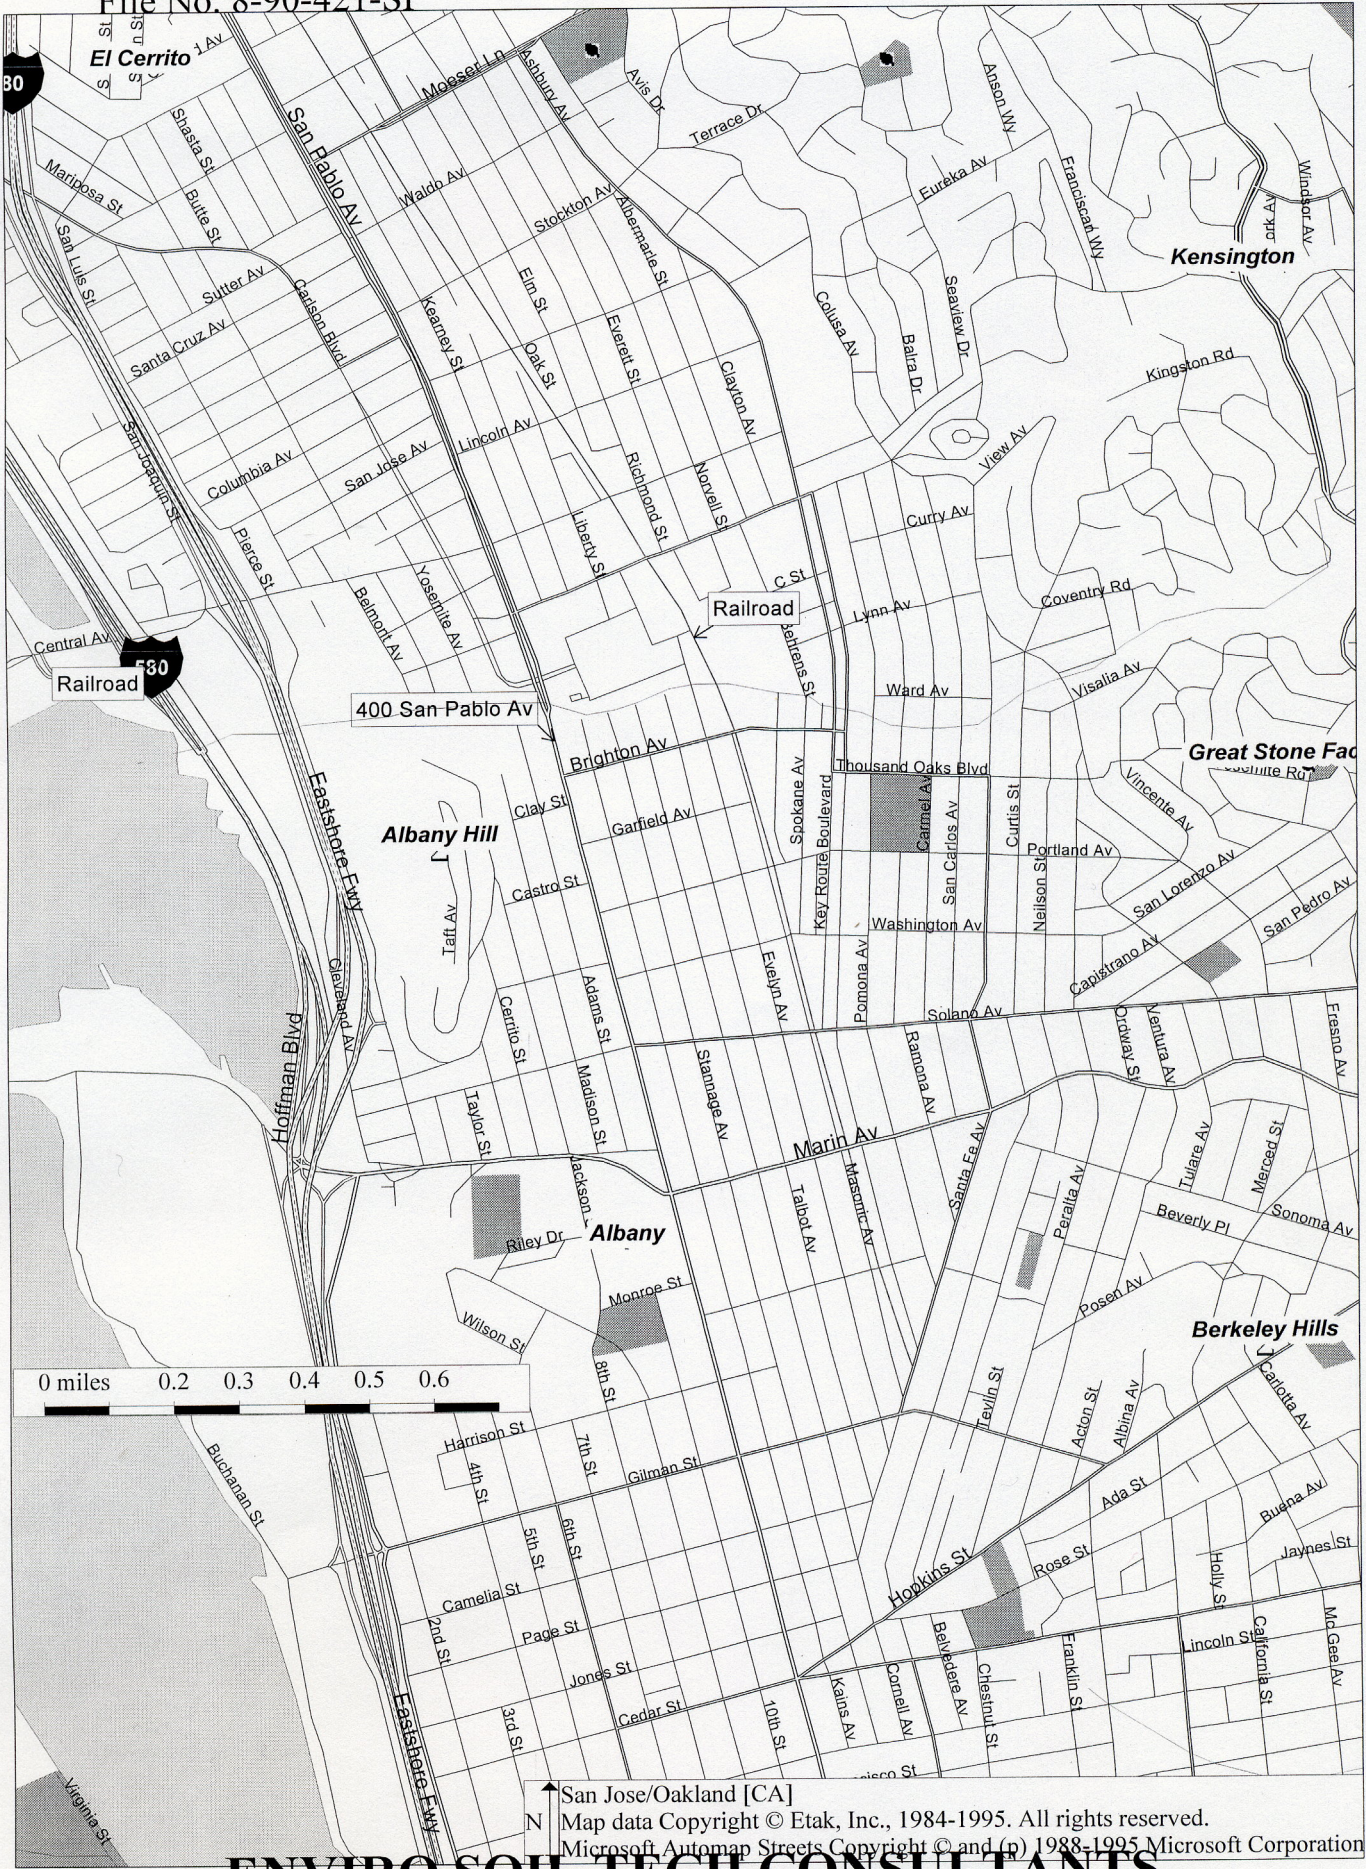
File No. 8-90-421-SI

El Cerrito
80
Moeser Ln
Ashbury Av
Avis Dr
Terrace Dr
Anson Wy
San Pablo Av
Shasta St
Butte St
Mariposa St
San Luis St
Waldo Av
Stockton Av
Albermarle St
Eureka Av
Franciscan Wy
Windsor Av
Kensington
Sutter Av
Santa Cruz Av
Carlson Blvd
Kearney St
Elm St
Oak St
Everett St
Colusa Av
Seaview Dr
Balra Dr
Clayton Av
Kingston Rd
San Joaquin St
Columbia Av
San Jose Av
Lincoln Av
Richmond St
Norvell St
View Av
Curry Av
Pierce St
Liberty St
C St
Railroad
Lynn Av
Coventry Rd
Belmont Av
Yosemite Av
Central Av
580
Railroad
Beltrens St
Ward Av
Visalia Av
400 San Pablo Av
Brighton Av
Thousand Oaks Blvd
Great Stone Fac
Clay St
Garfield Av
Spokane Av
Key Route Boulevard
Carmel Av
San Carlos Av
Curtis St
Vincente Av
Albany Hill
Portland Av
Eastshore Fwy
Castro St
Nelson St
San Lorenzo Av
Taft Av
Washington Av
San Pedro Av
Pomona Av
Capistrano Av
Cleveland Av
Cerrito St
Adams St
Evelyn Av
Solano Av
Ordway St
Ventura Av
Fresno Av
Hoffman Blvd
Stannage Av
Ramona Av
Taylor St
Madison St
Marin Av
Santa Fe Av
Tulare Av
Merced St
Jackson
Talbot Av
Masonic Av
Peralta Av
Beverly Pl
Sonoma Av
Riley Dr
Albany
Monroe St
Posen Av
Wilson St
Berkeley Hills
8th St
0 miles 0.2 0.3 0.4 0.5 0.6
Tevlin St
Acton St
Albina Av
Carlotta Av
Harrison St
Buchanan St
4th St
7th St
Gilman St
Ada St
Buena Av
5th St
6th St
Hopkins St
Rose St
Jaynes St
Camelia St
Holly St
2nd St
Page St
Belvedere Av
Lincoln St
California St
McGee Av
Jones St
Cornell Av
Chestnut St
Franklin St
3rd St
Cedar St
10th St
Kains Av
Eastshore Fwy
Virginia St
N
San Jose/Oakland [CA]
Map data Copyright © Etak, Inc., 1984-1995. All rights reserved.
Microsoft Automap Streets Copyright © and (p) 1988-1995 Microsoft Corporation
ENVIRO SOIL TECH CONSULTANTS